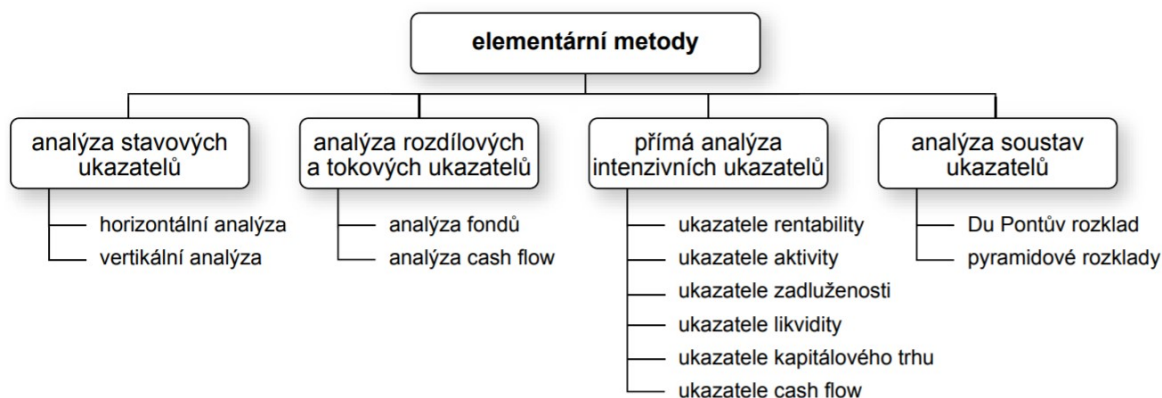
elementární metody

analýza stavových ukazatelů

horizontální analýza

vertikální analýza

analýza rozdílových a tokových ukazatelů

analýza fondů

analýza cash flow

přímá analýza intenzivních ukazatelů

ukazatele rentability

ukazatele aktivity

ukazatele zadluženosti

ukazatele likvidity

ukazatele kapitálového trhu

ukazatele cash flow

analýza soustav ukazatelů

Du Pontův rozklad

pyramidové rozklady